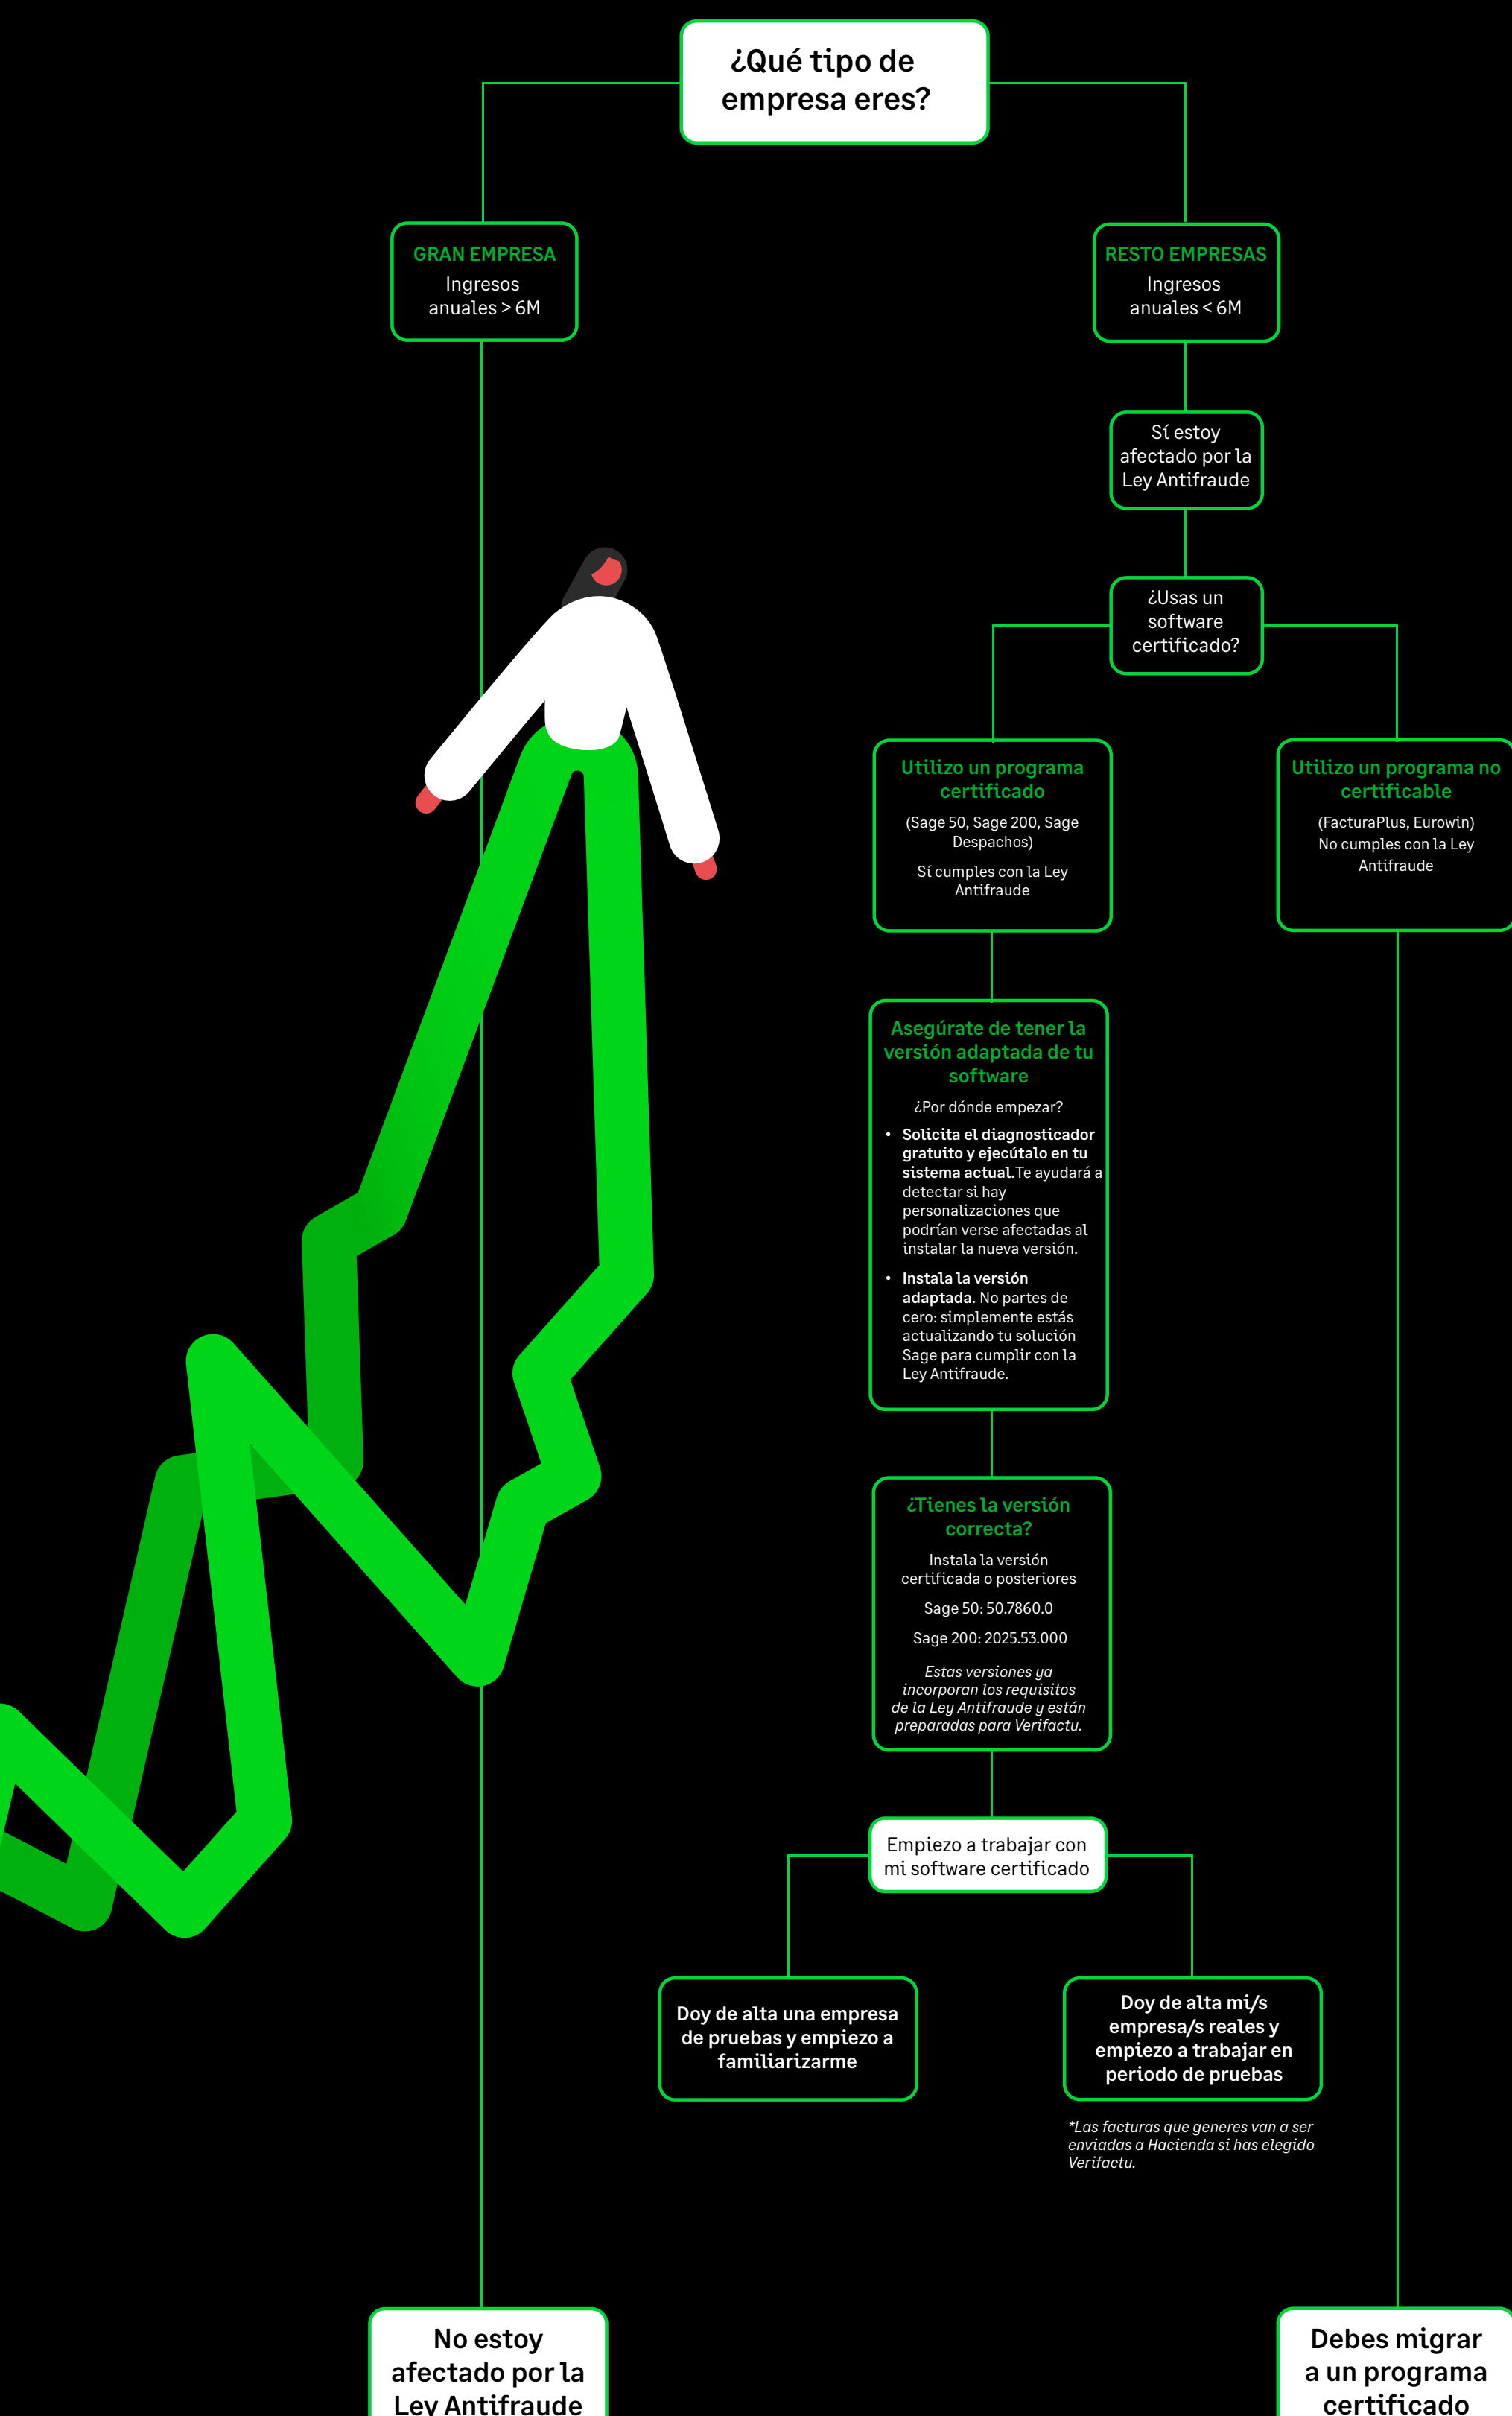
¿Qué tipo de empresa eres?

GRAN EMPRESA
Ingresos anuales > 6M

RESTO EMPRESAS
Ingresos anuales < 6M

Sí estoy afectado por la Ley Antifraude

¿Usas un software certificado?

Utilizo un programa certificado
(Sage 50, Sage 200, Sage Despachos)
Sí cumples con la Ley Antifraude

Utilizo un programa no certificable
(FacturaPlus, Eurowin)
No cumples con la Ley Antifraude

Asegúrate de tener la versión adaptada de tu software
¿Por dónde empezar?
• **Solicita el diagnosticador gratuito y ejecútalo en tu sistema actual.**Te ayudará a detectar si hay personalizaciones que podrían verse afectadas al instalar la nueva versión.
• **Instala la versión adaptada**. No partes de cero: simplemente estás actualizando tu solución Sage para cumplir con la Ley Antifraude.

¿Tienes la versión correcta?
Instala la versión certificada o posteriores
Sage 50: 50.7860.0
Sage 200: 2025.53.000
*Estas versiones ya incorporan los requisitos de la Ley Antifraude y están preparadas para Verifactu.*

Empiezo a trabajar con mi software certificado

Doy de alta una empresa de pruebas y empiezo a familiarizarme

Doy de alta mi/s empresa/s reales y empiezo a trabajar en periodo de pruebas

*Las facturas que generes van a ser enviadas a Hacienda si has elegido Verifactu.

No estoy afectado por la Ley Antifraude

Debes migrar a un programa certificado